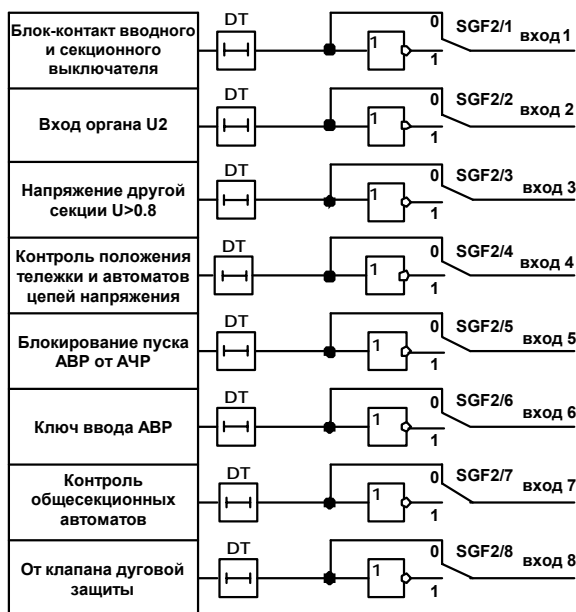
Блок-контакт вводного и секционного выключателя
DT
1
0
SGF2/1
вход 1
1

Вход органа U2
DT
1
0
SGF2/2
вход 2
1

Напряжение другой секции U>0.8
DT
1
0
SGF2/3
вход 3
1

Контроль положения тележки и автоматов цепей напряжения
DT
1
0
SGF2/4
вход 4
1

Блокирование пуска АВР от АЧР
DT
1
0
SGF2/5
вход 5
1

Ключ ввода АВР
DT
1
0
SGF2/6
вход 6
1

Контроль общесекционных автоматов
DT
1
0
SGF2/7
вход 7
1

От клапана дуговой защиты
DT
1
0
SGF2/8
вход 8
1